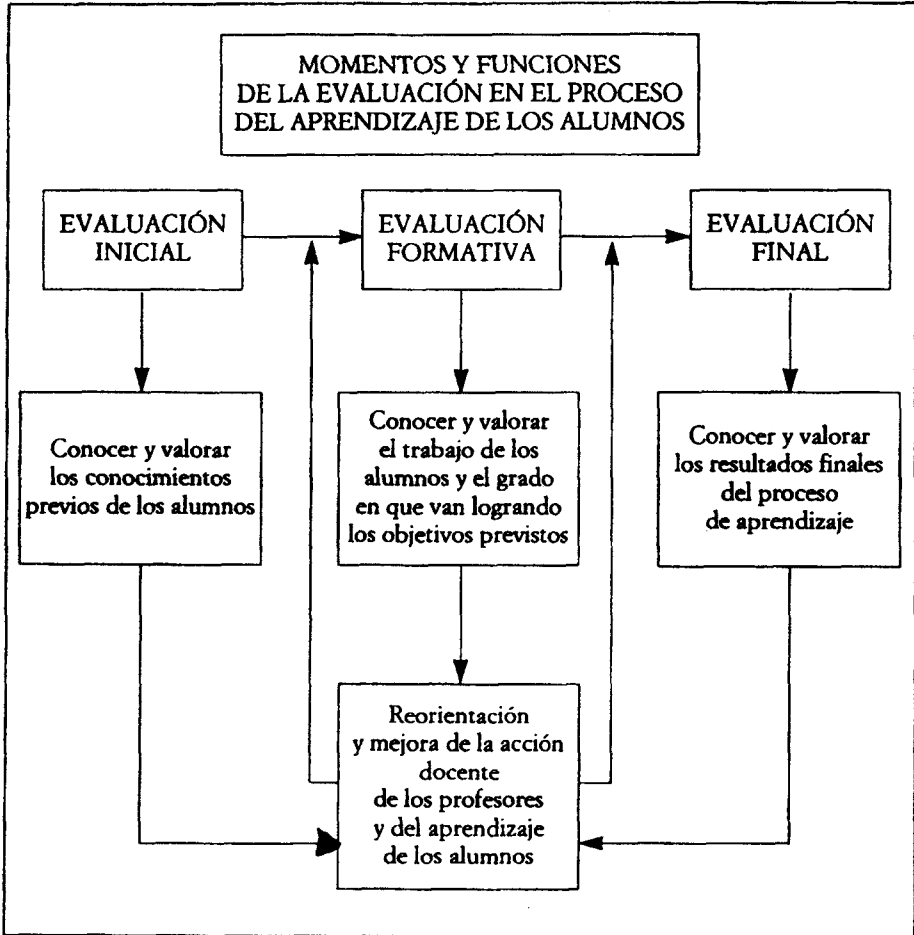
MOMENTOS Y FUNCIONES
DE LA EVALUACIÓN EN EL PROCESO
DEL APRENDIZAJE DE LOS ALUMNOS

EVALUACIÓN INICIAL

EVALUACIÓN FORMATIVA

EVALUACIÓN FINAL

Conocer y valorar los conocimientos previos de los alumnos

Conocer y valorar el trabajo de los alumnos y el grado en que van logrando los objetivos previstos

Conocer y valorar los resultados finales del proceso de aprendizaje

Reorientación y mejora de la acción docente de los profesores y del aprendizaje de los alumnos